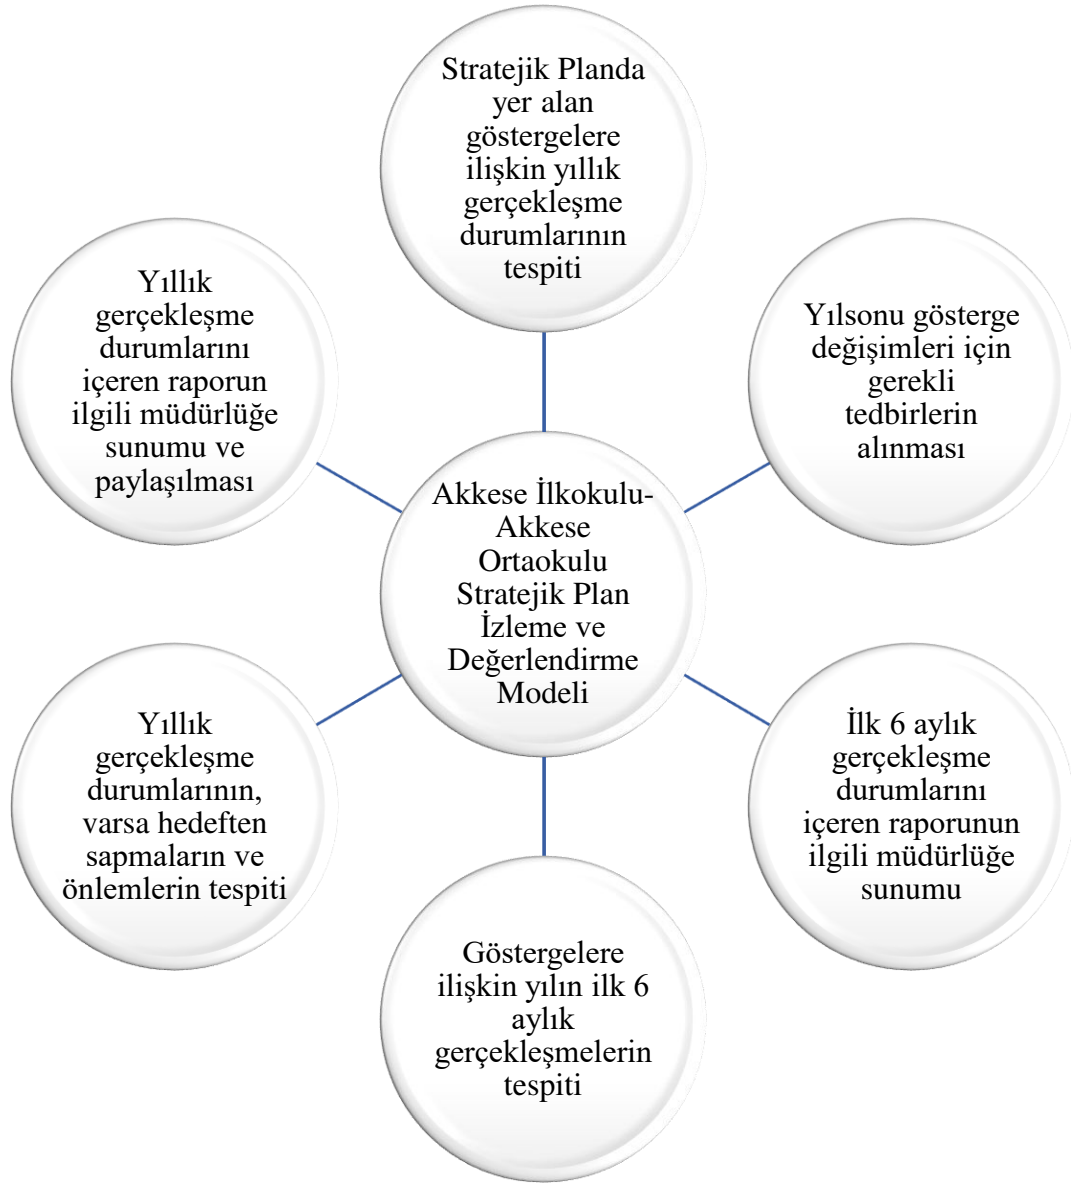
Akkese İlkokulu-Akkese Ortaokulu Stratejik Plan İzleme ve Değerlendirme Modeli

Stratejik Planda yer alan göstergelere ilişkin yıllık gerçekleşme durumlarının tespiti

Yılsonu gösterge değişimleri için gerekli tedbirlerin alınması

İlk 6 aylık gerçekleşme durumlarını içeren raporunun ilgili müdürlüğe sunumu

Göstergelere ilişkin yılın ilk 6 aylık gerçekleşmelerin tespiti

Yıllık gerçekleşme durumlarının, varsa hedeften sapmaların ve önlemlerin tespiti

Yıllık gerçekleşme durumlarını içeren raporun ilgili müdürlüğe sunumu ve paylaşılması